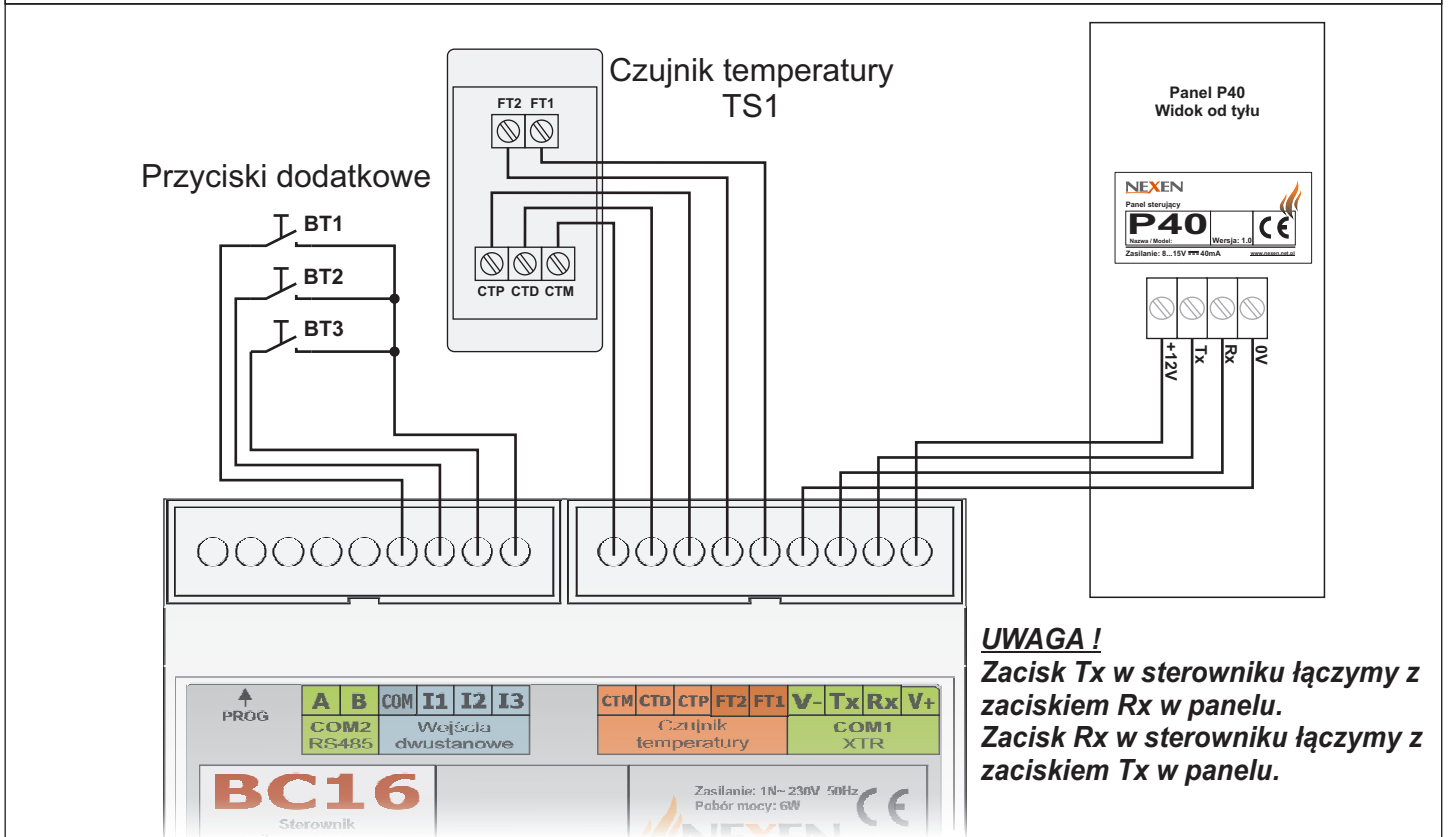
Czujnik temperatury
TS1

FT2 FT1

CTP CTD CTM

Przyciski dodatkowe

BT1
BT2
BT3

Panel P40
Widok od tyłu

NEXEN
Panel sterujący
P40
Nazwa / Model: Wersja: 1.0
Zasilanie: 8...15V 40mA www.nexen.net.pl

+12V Tx Rx 0V

UWAGA !
Zacisk Tx w sterowniku łączymy z zaciskiem Rx w panelu.
Zacisk Rx w sterowniku łączymy z zaciskiem Tx w panelu.

PROG

A B COM I1 I2 I3
COM2 RS485 Wejścia dwustanowe

CTM CTD CTP FT2 FT1 V- Tx Rx V+
Czujnik temperatury COM1 XTR

BC16
Sterownik

Zasilanie: 1N~ 230V 50Hz
Pobór mocy: 6W
NEXEN